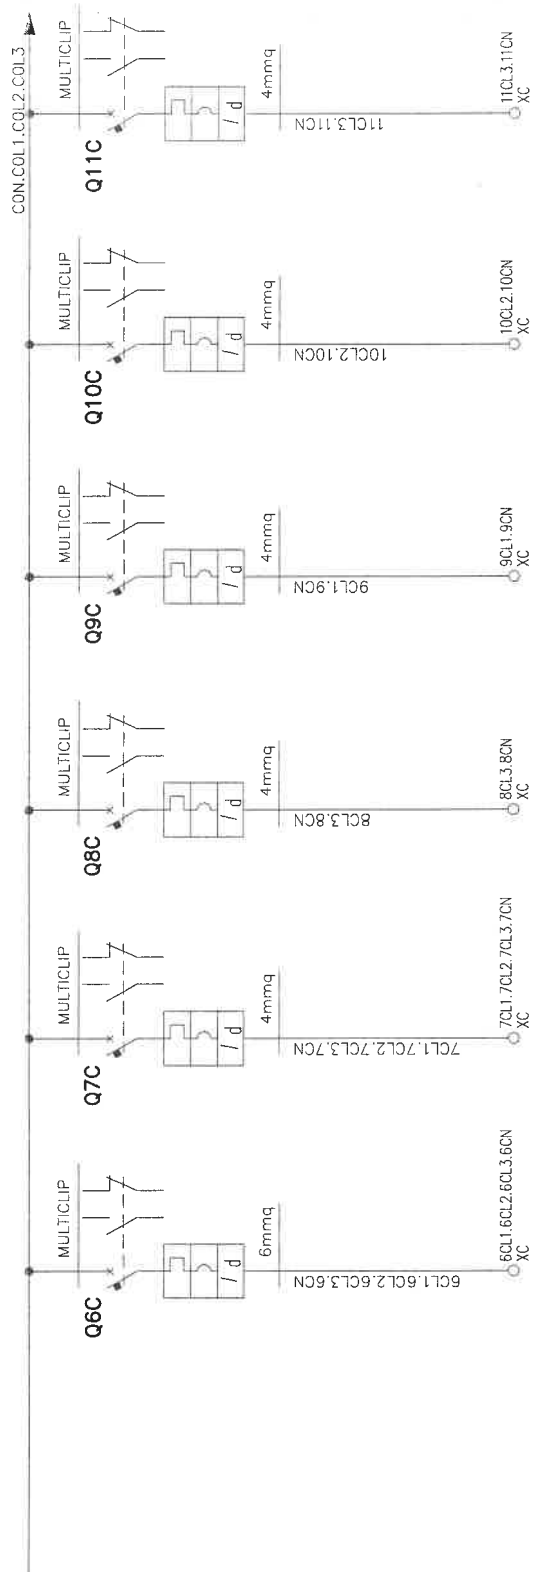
CON.COL1.COL2.COL3

MULTICLIP
Q11C
4mmq
11CL3.11CN
11CL3.11CN
XC

MULTICLIP
Q10C
4mmq
10CL2.10CN
10CL2.10CN
XC

MULTICLIP
Q9C
4mmq
9CL1.9CN
9CL1.9CN
XC

MULTICLIP
Q8C
4mmq
8CL3.8CN
8CL3.8CN
XC

MULTICLIP
Q7C
4mmq
7CL1.7CL2.7CL3.7CN
7CL1.7CL2.7CL3.7CN
XC

MULTICLIP
Q6C
6mmq
6CL1.6CL2.6CL3.6CN
6CL1.6CL2.6CL3.6CN
XC